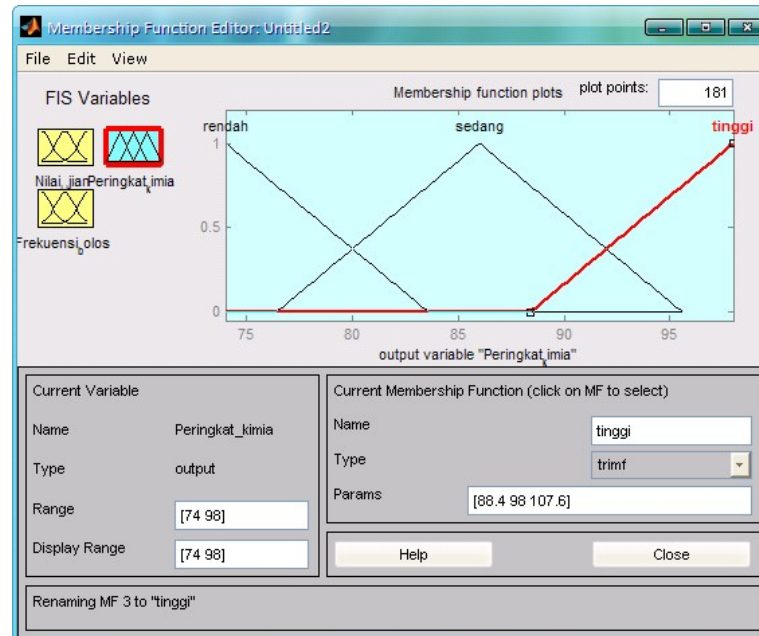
Membership Function Editor: Untitled2

File Edit View

FIS Variables

Nilai_ujian Peringkat_kimia

Frekuensi_bolos

Membership function plots

plot points: 181

rendah

sedang

tinggi

1

0.5

0

75 80 85 90 95

output variable "Peringkat_kimia"

Current Variable

Name Peringkat_kimia

Type output

Range [74 98]

Display Range [74 98]

Current Membership Function (click on MF to select)

Name tinggi

Type trimf

Params [88.4 98 107.6]

Help

Close

Renaming MF 3 to "tinggi"